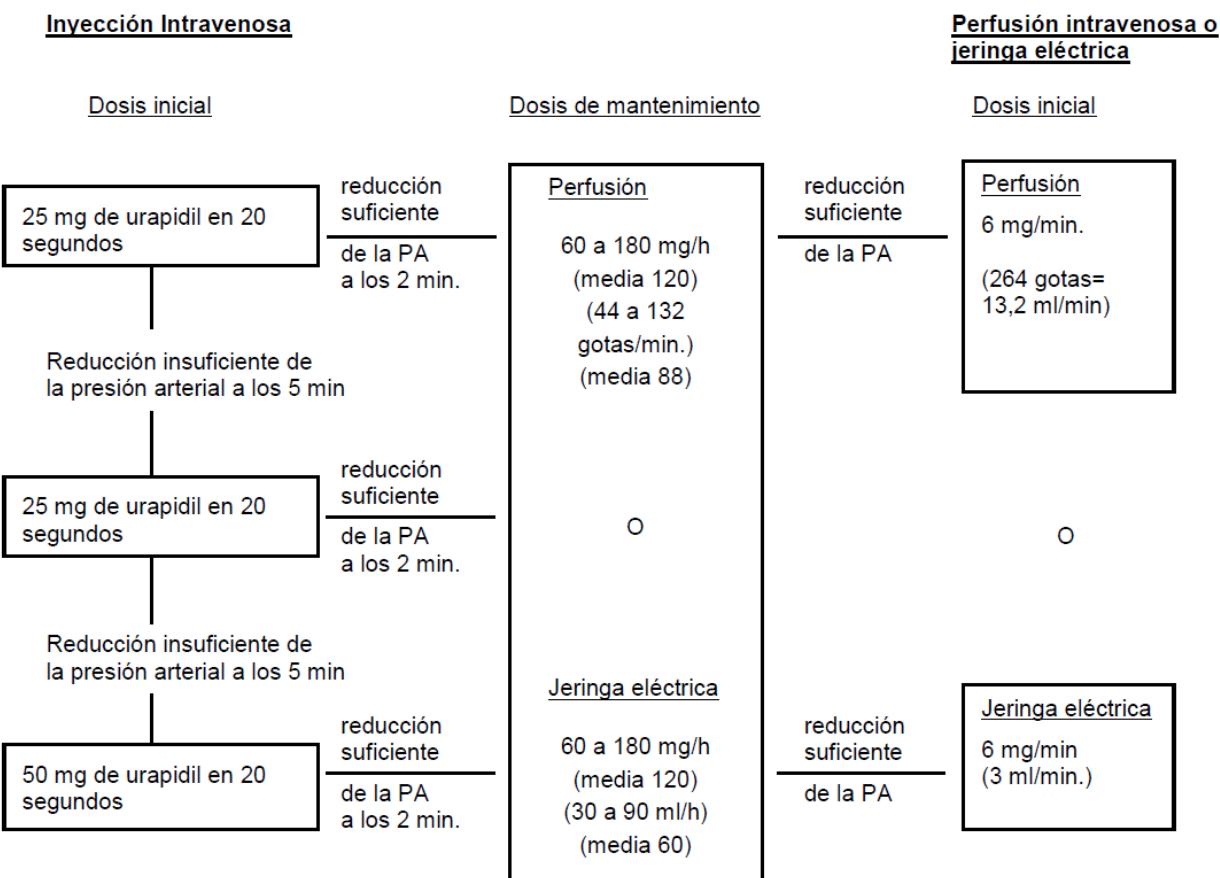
Inyección Intravenosa

Perfusión intravenosa o jeringa eléctrica

Dosis inicial

Dosis de mantenimiento

Dosis inicial

25 mg de urapidil en 20 segundos

reducción suficiente de la PA a los 2 min.

Perfusión

60 a 180 mg/h (media 120) (44 a 132 gotas/min.) (media 88)

reducción suficiente de la PA

Perfusión

6 mg/min.

(264 gotas= 13,2 ml/min)

Reducción insuficiente de la presión arterial a los 5 min

25 mg de urapidil en 20 segundos

reducción suficiente de la PA a los 2 min.

O

O

Reducción insuficiente de la presión arterial a los 5 min

Jeringa eléctrica

60 a 180 mg/h (media 120) (30 a 90 ml/h) (media 60)

50 mg de urapidil en 20 segundos

reducción suficiente de la PA a los 2 min.

reducción suficiente de la PA

Jeringa eléctrica

6 mg/min (3 ml/min.)